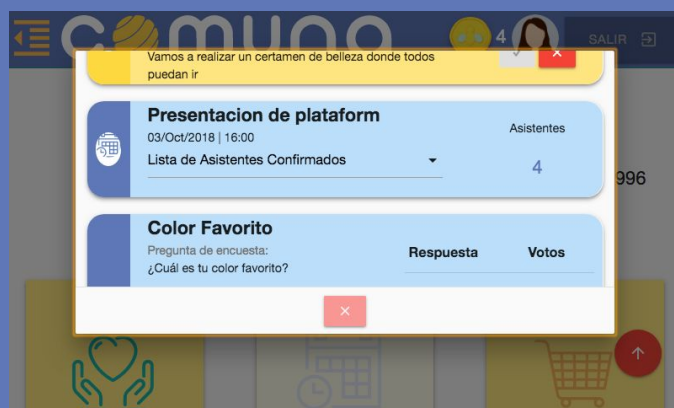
4

SALIR

Vamos a realizar un certamen de belleza donde todos puedan ir

×

Presentacion de plataform

03/Oct/2018 | 16:00

Lista de Asistentes Confirmados

Asistentes

4

996

Color Favorito

Pregunta de encuesta:

¿Cuál es tu color favorito?

Respuesta

Votos

×